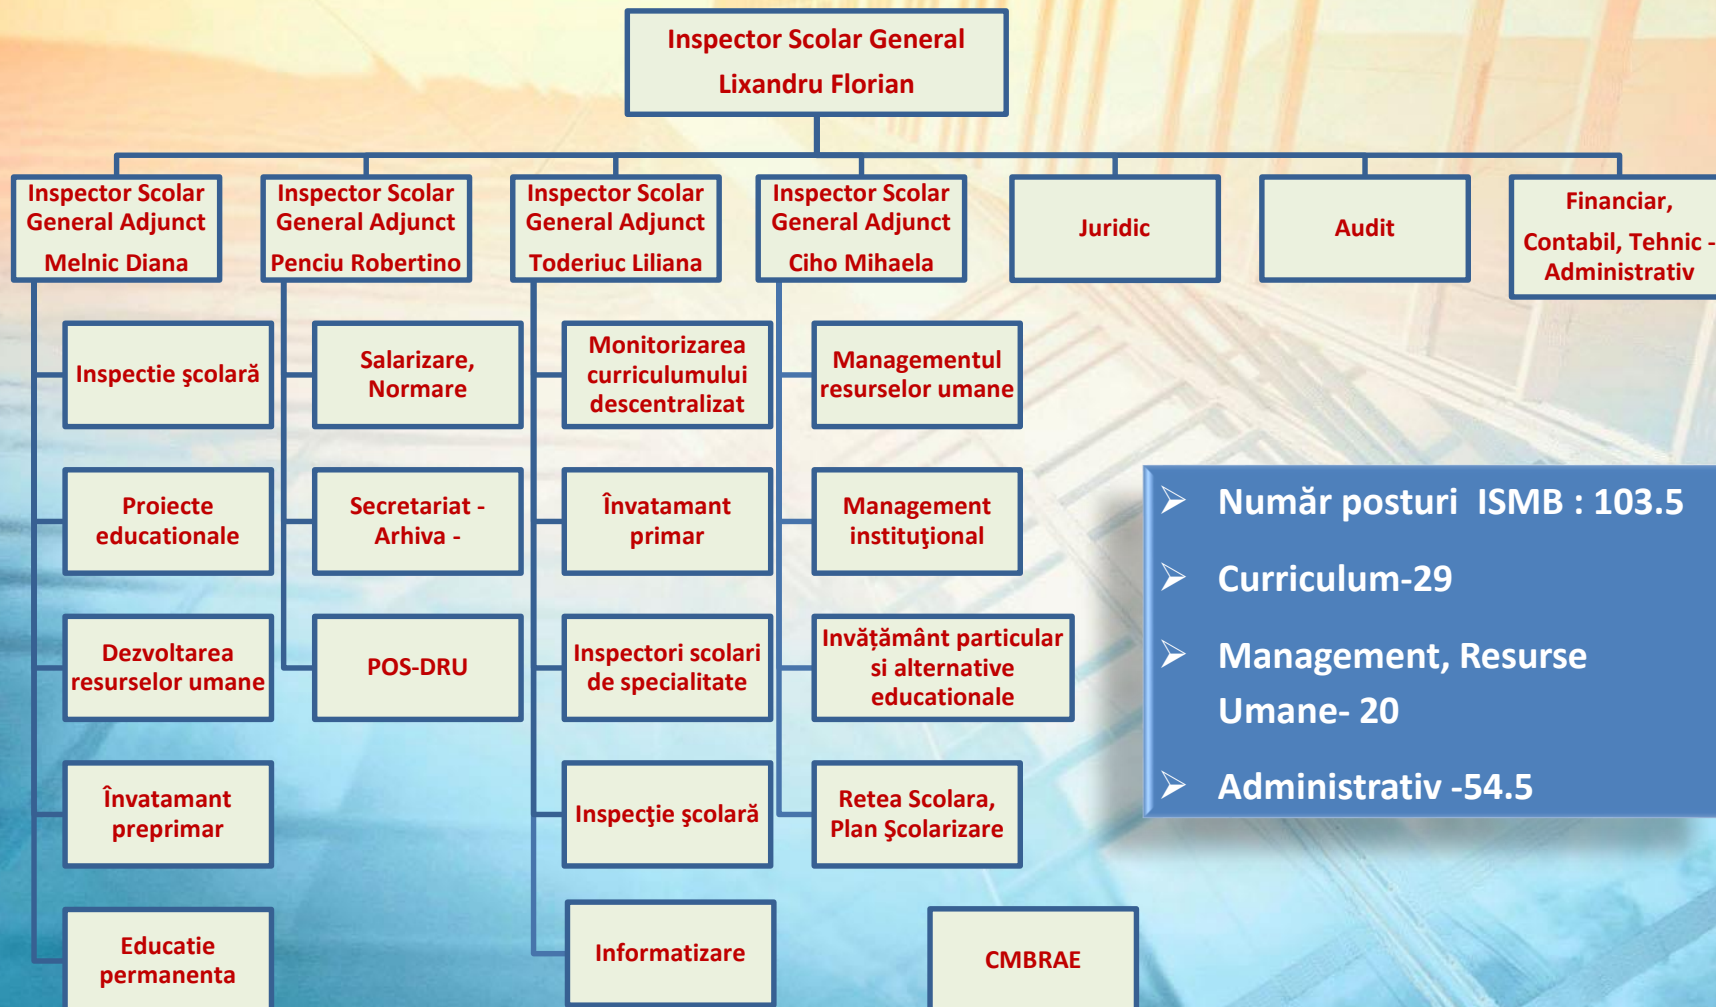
Inspector Scolar General
Lixandru Florian

Inspector Scolar General Adjunct
Melnic Diana

Inspector Scolar General Adjunct
Penciu Robertino

Inspector Scolar General Adjunct
Toderiuc Liliana

Inspector Scolar General Adjunct
Ciho Mihaela

Juridic

Audit

Financiar,
Contabil, Tehnic - Administrativ

Inspectie şcolară

Proiecte educationale

Dezvoltarea resurselor umane

Învatamant preprimar

Educatie permanenta

Salarizare, Normare

Secretariat - Arhiva -

POS-DRU

Monitorizarea curriculumului descentralizat

Învatamant primar

Inspectori scolari de specialitate

Inspecţie şcolară

Informatizare

Managementul resurselor umane

Management instituţional

Invăţământ particular si alternative educationale

Retea Scolara, Plan Şcolarizare

CMBRAE

➢ Număr posturi ISMB : 103.5

➢ Curriculum-29

➢ Management, Resurse Umane- 20

➢ Administrativ -54.5